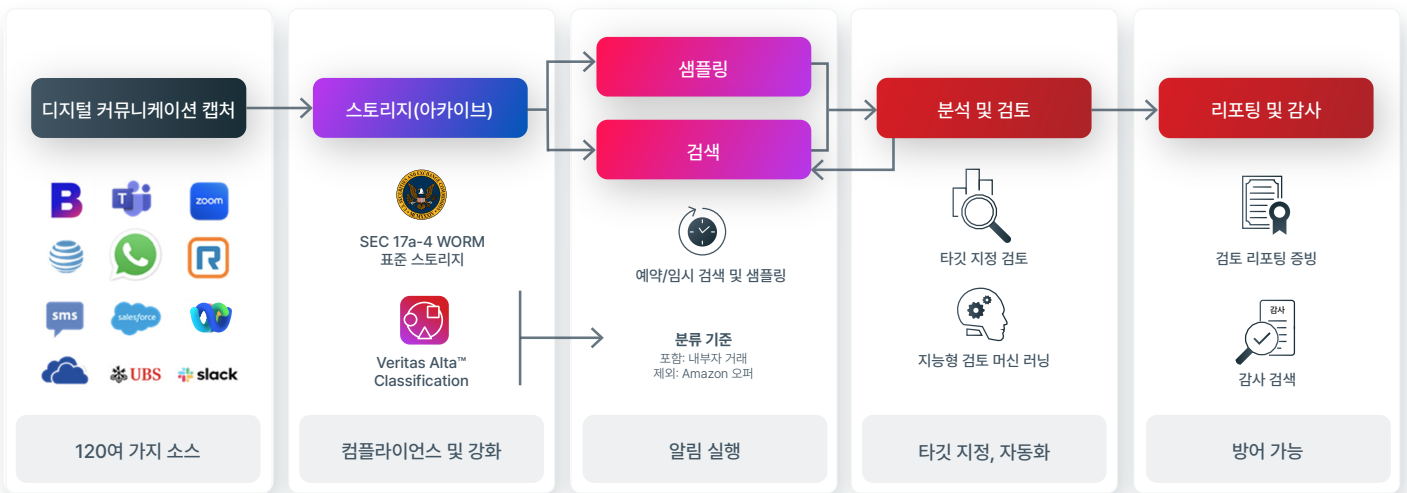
디지털 커뮤니케이션 캡처

B
zoom
sms
salesforce
UBS
slack

120여 가지 소스

스토리지(아카이브)

SEC 17a-4 WORM
표준 스토리지

Veritas Alta™
Classification

컴플라이언스 및 강화

샘플링

검색

예약/임시 검색 및 샘플링

분류 기준
포함: 내부자 거래
제외: Amazon 오퍼

알림 실행

분석 및 검토

타깃 지정 검토

지능형 검토 머신 러닝

타깃 지정, 자동화

리포팅 및 감사

검토 리포팅 증빙

감사

감사 검색

방어 가능